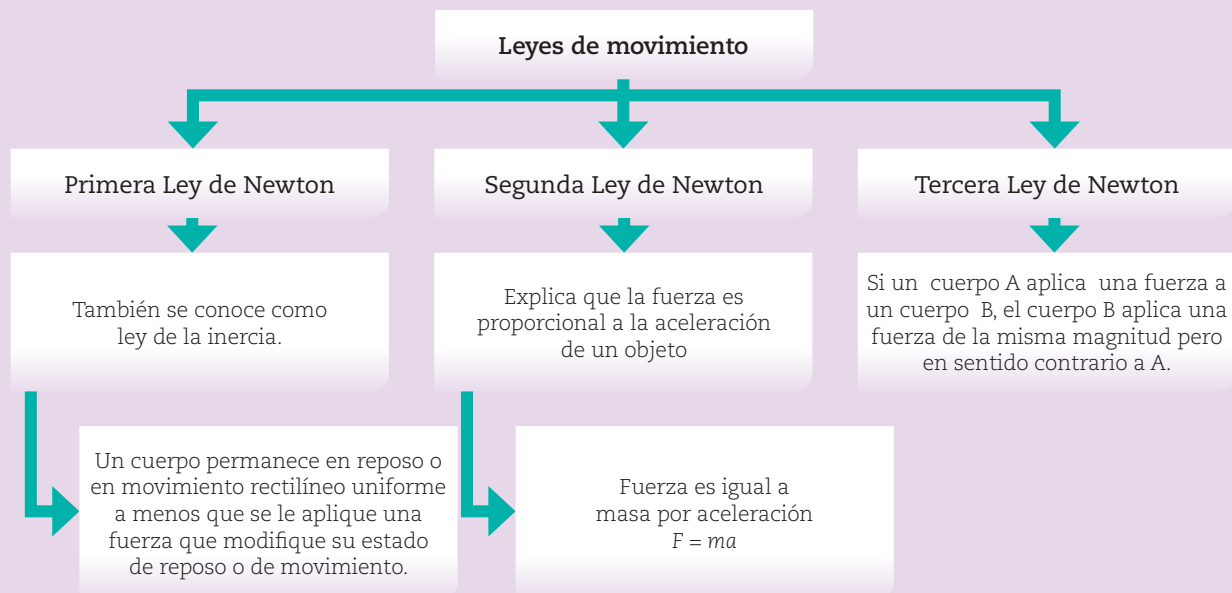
Leyes de movimiento

Primera Ley de Newton

Segunda Ley de Newton

Tercera Ley de Newton

También se conoce como ley de la inercia.

Explica que la fuerza es proporcional a la aceleración de un objeto

Si un cuerpo A aplica una fuerza a un cuerpo B, el cuerpo B aplica una fuerza de la misma magnitud pero en sentido contrario a A.

Un cuerpo permanece en reposo o en movimiento rectilíneo uniforme a menos que se le aplique una fuerza que modifique su estado de reposo o de movimiento.

Fuerza es igual a masa por aceleración $F = ma$